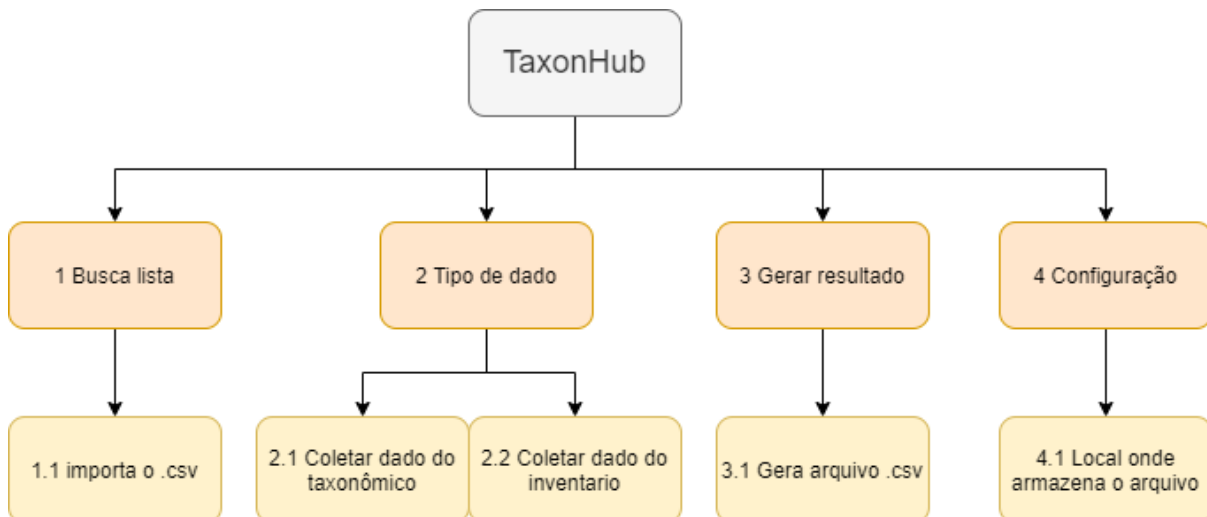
TaxonHub

1 Busca lista

2 Tipo de dado

3 Gerar resultado

4 Configuração

1.1 importa o .csv

2.1 Coletar dado do taxonômico

2.2 Coletar dado do inventario

3.1 Gera arquivo .csv

4.1 Local onde armazena o arquivo